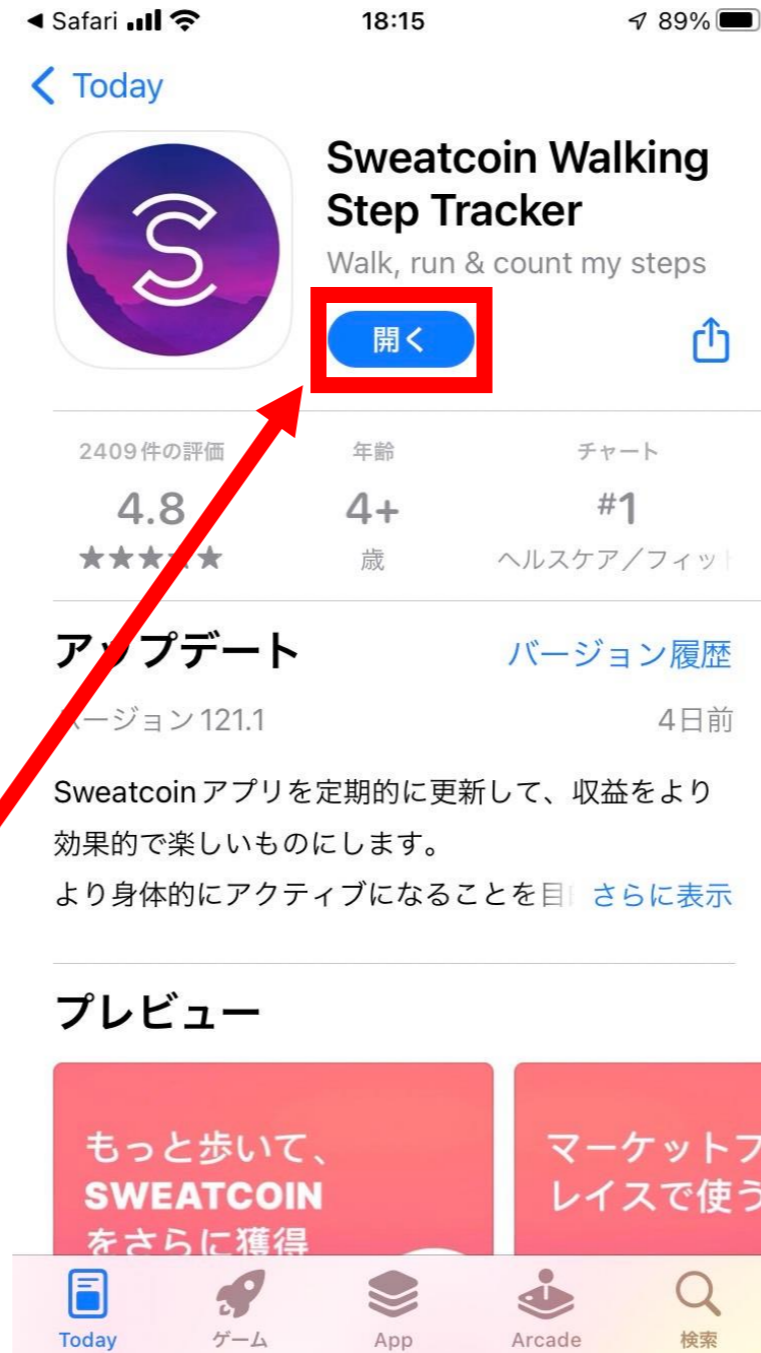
◀ Safari 18:15 89%

< Today

Sweatcoin Walking Step Tracker

Walk, run & count my steps

開く

2409件の評価
4.8
★★★★★

年齢
4+
歳

チャート
#1
ヘルスケア/フィット

アップデート
バージョン履歴

ージョン121.1
4日前

Sweatcoinアプリを定期的に更新して、収益をより効果的で楽しいものにします。
より身体的にアクティブになることを目 さらに表示

プレビュー

もっと歩いて、SWEATCOINをさらに獲得

マーケットプレイスで使う

Today ゲーム App Arcade 検索